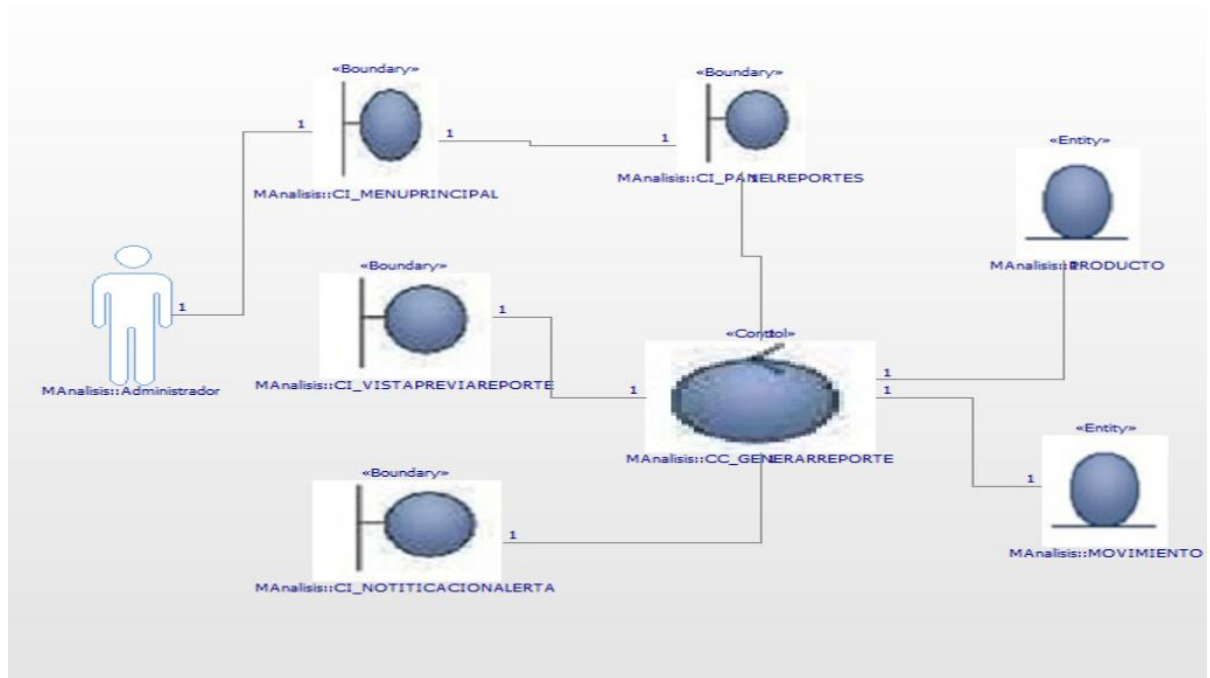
«Boundary»

1

1

1

MAnalisis::CI_MENUPRINCIPAL

«Boundary»

MAnalisis::CI_PANELREPORTES

«Entity»

MAnalisis::PRODUCTO

1

MAnalisis::Administrador

«Boundary»

1

MAnalisis::CI_VISTAPREVIAREPORTE

«Control»

1

1

1

1

MAnalisis::CC_GENERARREPORTE

«Entity»

1

«Boundary»

1

MAnalisis::MOVIMIENTO

MAnalisis::CI_NOTITICACIONALERTA